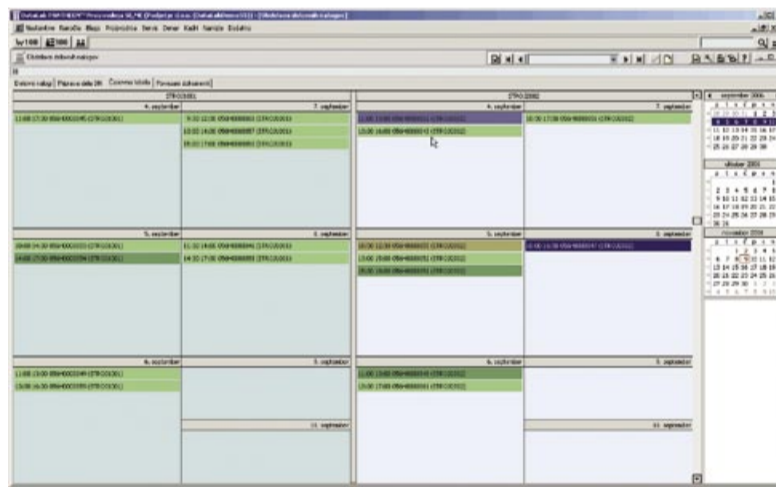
DataLab PANTHEON™ Proizvodnja SL/PE (Podjetje d.o.o. (DataLabMemo01)) - [Obdelava delovnih nalogov]

Nastavitve Šifranti Blago Proizvodnja Servis Denar Kadri Namizje Dodatno

Obdelava delovnih nalogov

Delovni nalogi | Planiranje dela | Časovna tabela | Povezani dokumenti

STROJ001

4. september

7. september

5. september

6. september

8. september

11. september

STROJ002

4. september

7. september

5. september

6. september

8. september

11. september

september 2006

oktober 2006

november 2006